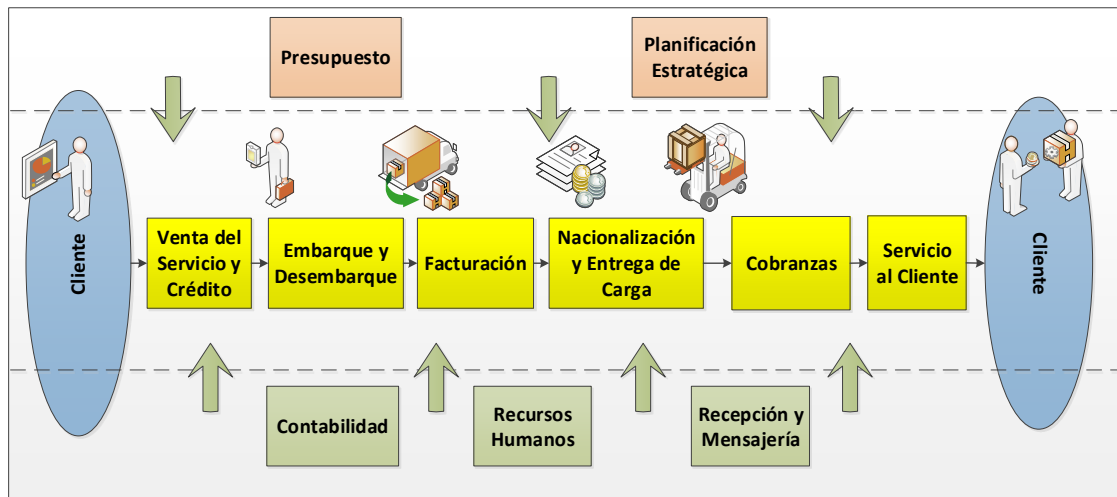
Presupuesto

Planificación Estratégica

Cliente

Venta del Servicio y Crédito

Embarque y Desembarque

Facturación

Nacionalización y Entrega de Carga

Cobranzas

Servicio al Cliente

Cliente

Contabilidad

Recursos Humanos

Recepción y Mensajería